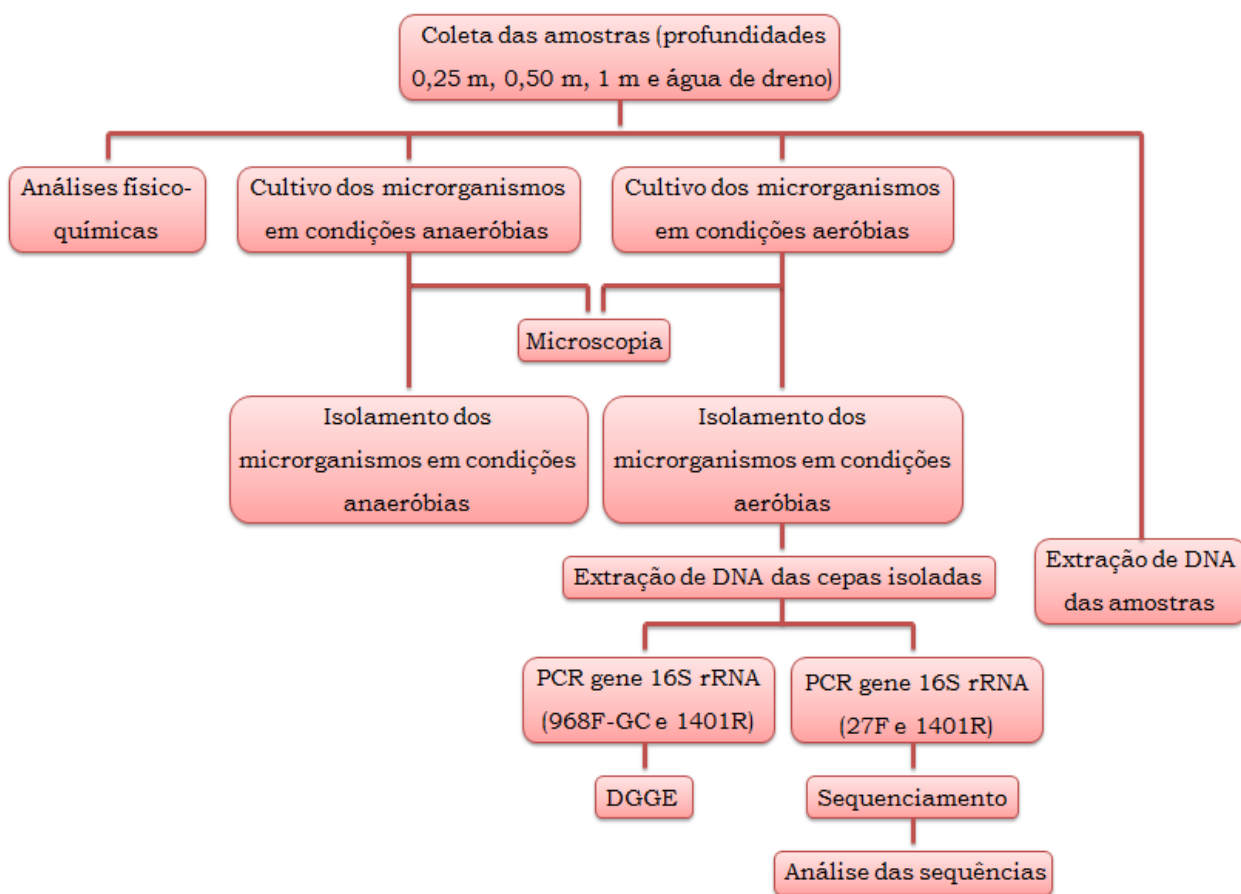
Coleta das amostras (profundidades 0,25 m, 0,50 m, 1 m e água de dreno)

Análises físico-químicas

Cultivo dos microrganismos em condições anaeróbias

Cultivo dos microrganismos em condições aeróbias

Microscopia

Isolamento dos microrganismos em condições anaeróbias

Isolamento dos microrganismos em condições aeróbias

Extração de DNA das cepas isoladas

Extração de DNA das amostras

PCR gene 16S rRNA (968F-GC e 1401R)

PCR gene 16S rRNA (27F e 1401R)

DGGE

Sequenciamento

Análise das sequências